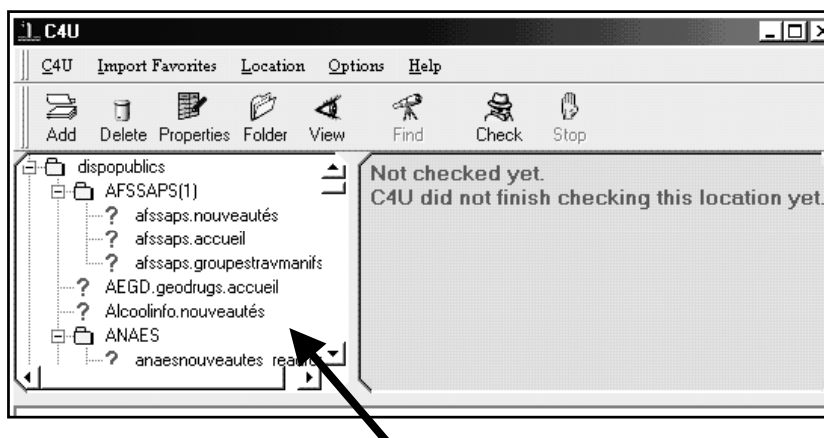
C4U

C4U Import Favorites Location Options Help

Add Delete Properties Folder View Find Check Stop

dispopublics
AFSSAPS(1)
? afssaps.nouveautés
? afssaps.accueil
? afssaps.groupestravmanifs
? AEGD.geodrugs.accueil
? Alcoolinfo.nouveautés
ANAES
? anaesnouveautes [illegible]

Not checked yet.
C4U did not finish checking this location yet.